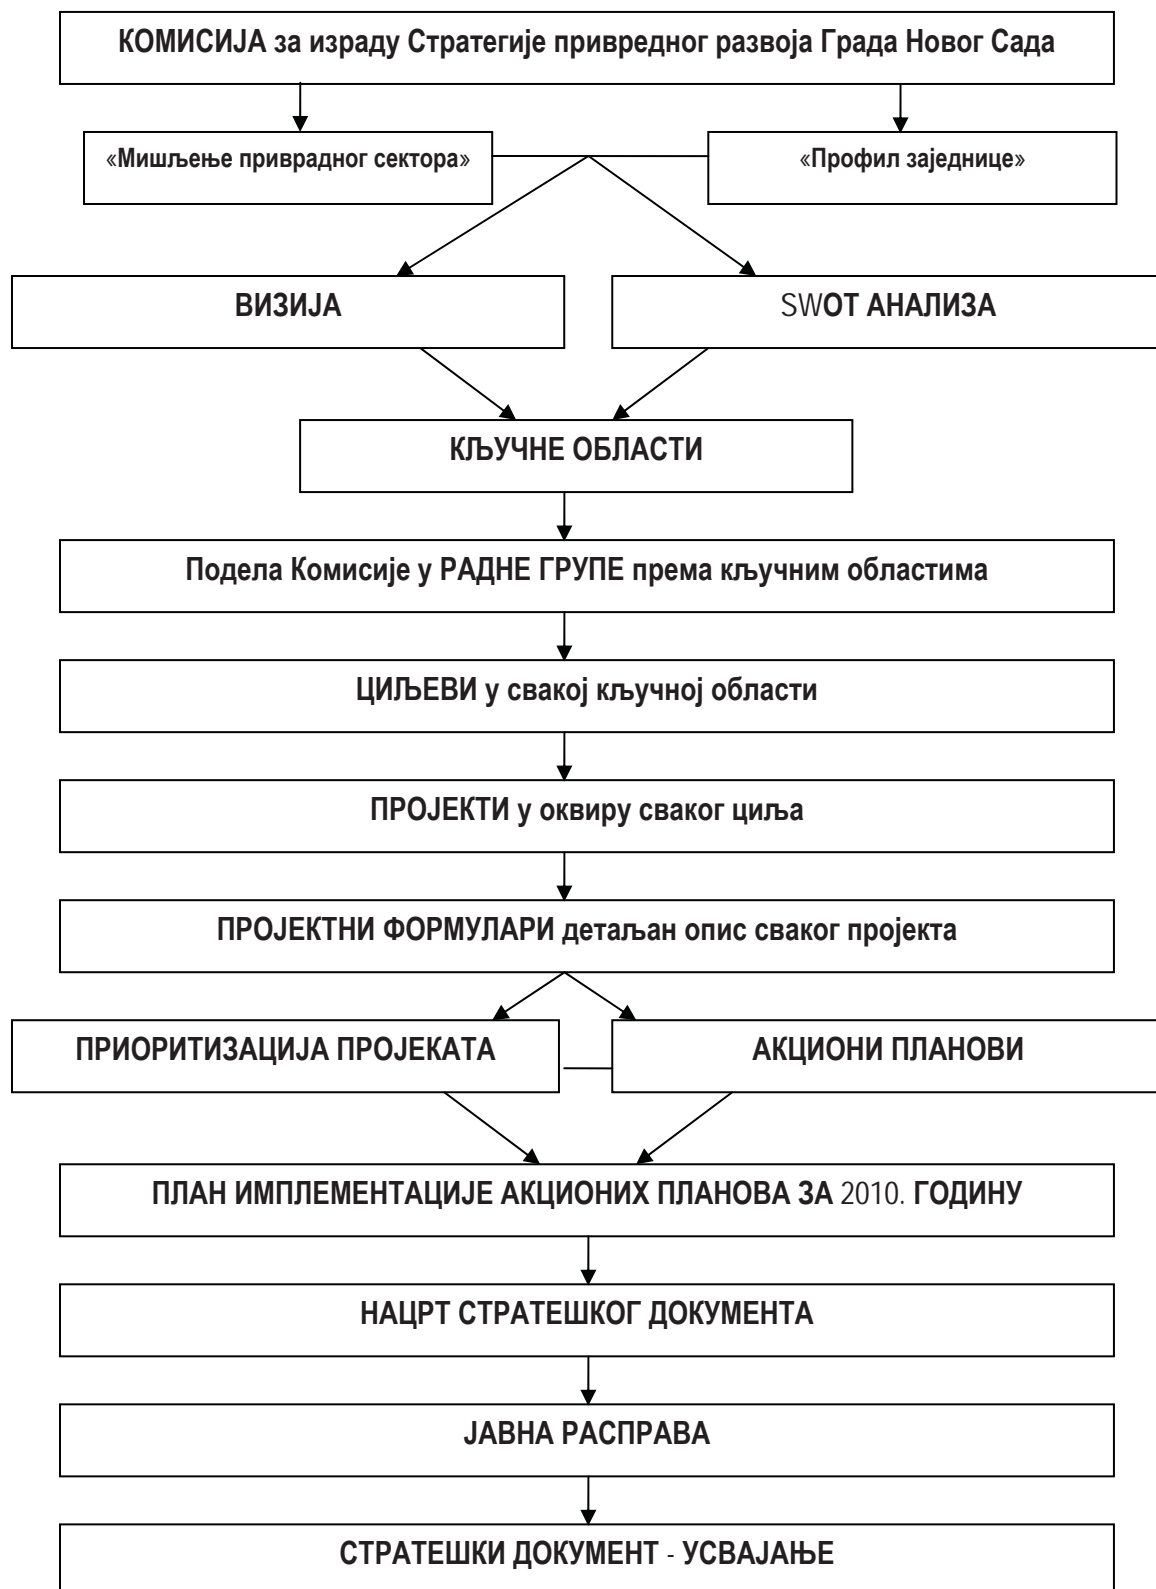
КОМИСИЈА за израду Стратегије привредног развоја Града Новог Сада

«Мишљење привредног сектора»

«Профил заједнице»

ВИЗИЈА

SWOT АНАЛИЗА

КЉУЧНЕ ОБЛАСТИ

Подела Комисије у РАДНЕ ГРУПЕ према кључним областима

ЦИЉЕВИ у свакој кључној области

ПРОЈЕКТИ у оквиру сваког циља

ПРОЈЕКТНИ ФОРМУЛАРИ детаљан опис сваког пројекта

ПРИОРИТИЗАЦИЈА ПРОЈЕКАТА

АКЦИОНИ ПЛАНОВИ

ПЛАН ИМПЛЕМЕНТАЦИЈЕ АКЦИОНИХ ПЛАНОВА ЗА 2010. ГОДИНУ

НАЦРТ СТРАТЕШКОГ ДОКУМЕНТА

ЈАВНА РАСПРАВА

СТРАТЕШКИ ДОКУМЕНТ - УСВАЈАЊЕ